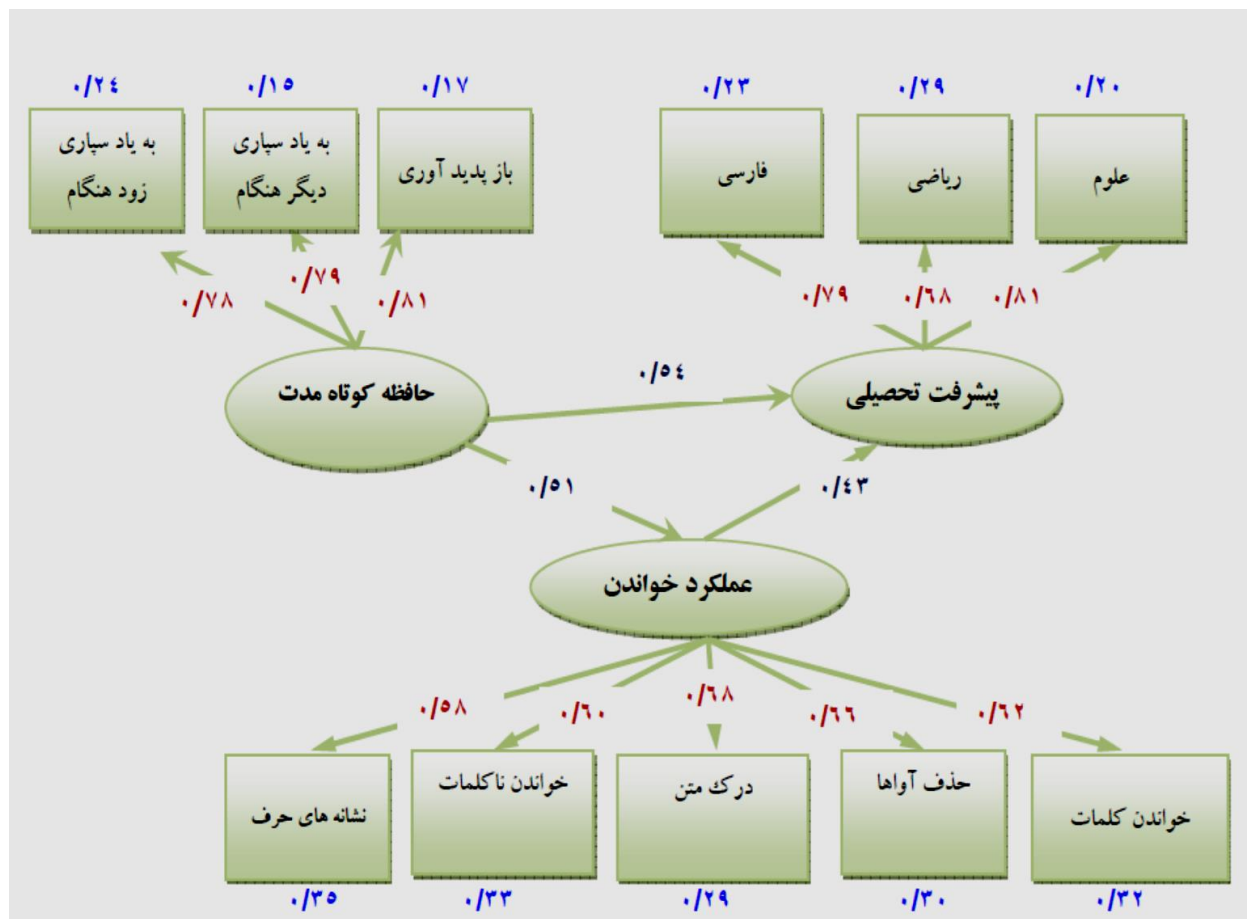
۰/۲۴ ۰/۱۵ ۰/۱۷ ۰/۲۳ ۰/۲۹ ۰/۲۰

به یاد سپاری زود هنگام

به یاد سپاری دیگر هنگام

باز پدید آوری

فارسی

ریاضی

علوم

۰/۷۸ ۰/۷۹ ۰/۸۱

۰/۷۹ ۰/۶۸ ۰/۸۱

حافظه کوتاه مدت

۰/۵۴

پیشرفت تحصیلی

۰/۵۱

۰/۴۳

عملکرد خواندن

۰/۵۸ ۰/۶۰ ۰/۶۸ ۰/۶۶ ۰/۶۲

نشانه های حرف

خواندن ناکلمات

درک متن

حذف آواها

خواندن کلمات

۰/۳۵ ۰/۳۳ ۰/۲۹ ۰/۳۰ ۰/۳۲